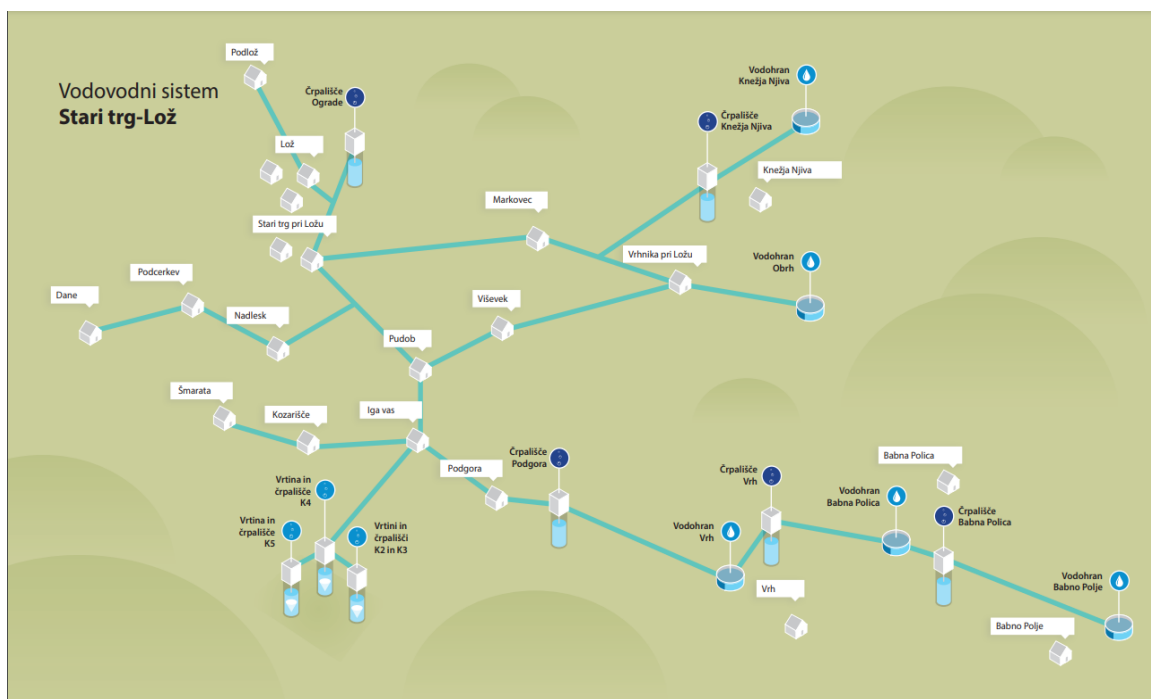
Vodovodni sistem
**Stari trg-Lož**

Podlož

Črpališče Ograde

Lož

Stari trg pri Ložu

Markovec

Črpališče Knežja Njiva

Vodohran Knežja Njiva

Knežja Njiva

Vrhnika pri Ložu

Vodohran Obrh

Podcerkev

Dane

Nadlesk

Viševek

Pudob

Šmarata

Kozarišče

Iga vas

Podgora

Črpališče Podgora

Črpališče Vrh

Babna Polica

Vodohran Babna Polica

Črpališče Babna Polica

Vrtina in črpališče K4

Vrtina in črpališče K5

Vrtini in črpališči K2 in K3

Vodohran Vrh

Vrh

Vodohran Babno Polje

Babno Polje